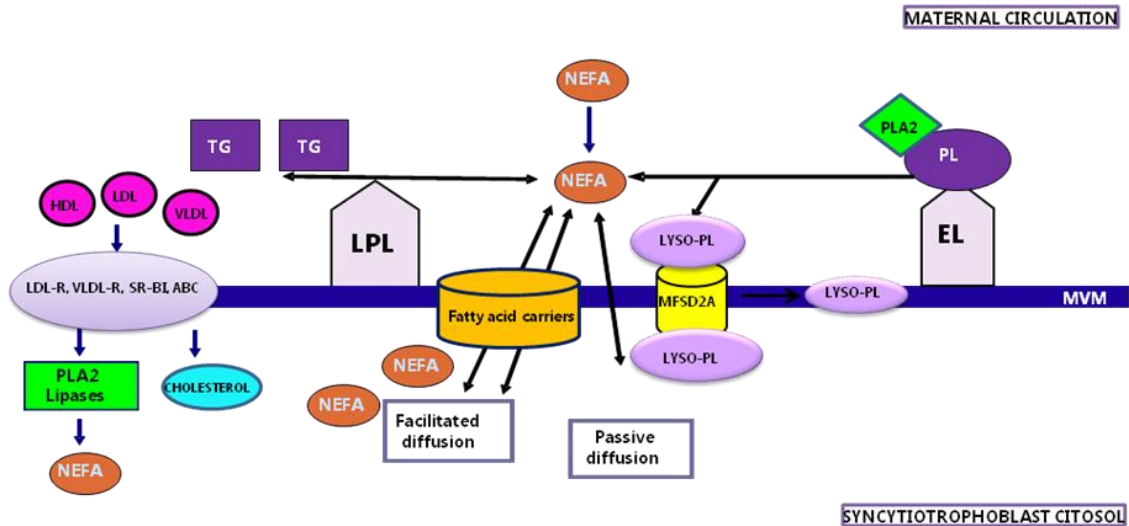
MATERNAL CIRCULATION

NEFA

TG

TG

PLA2

PL

NEFA

HDL

LDL

VLDL

LPL

LYSO-PL

EL

LDL-R, VLDL-R, SR-BI, ABC

Fatty acid carriers

MFSD2A

LYSO-PL

MVM

PLA2 Lipases

CHOLESTEROL

NEFA

LYSO-PL

NEFA

Facilitated diffusion

Passive diffusion

NEFA

SYNCYTIOTROPHOBLAST CITOSOL